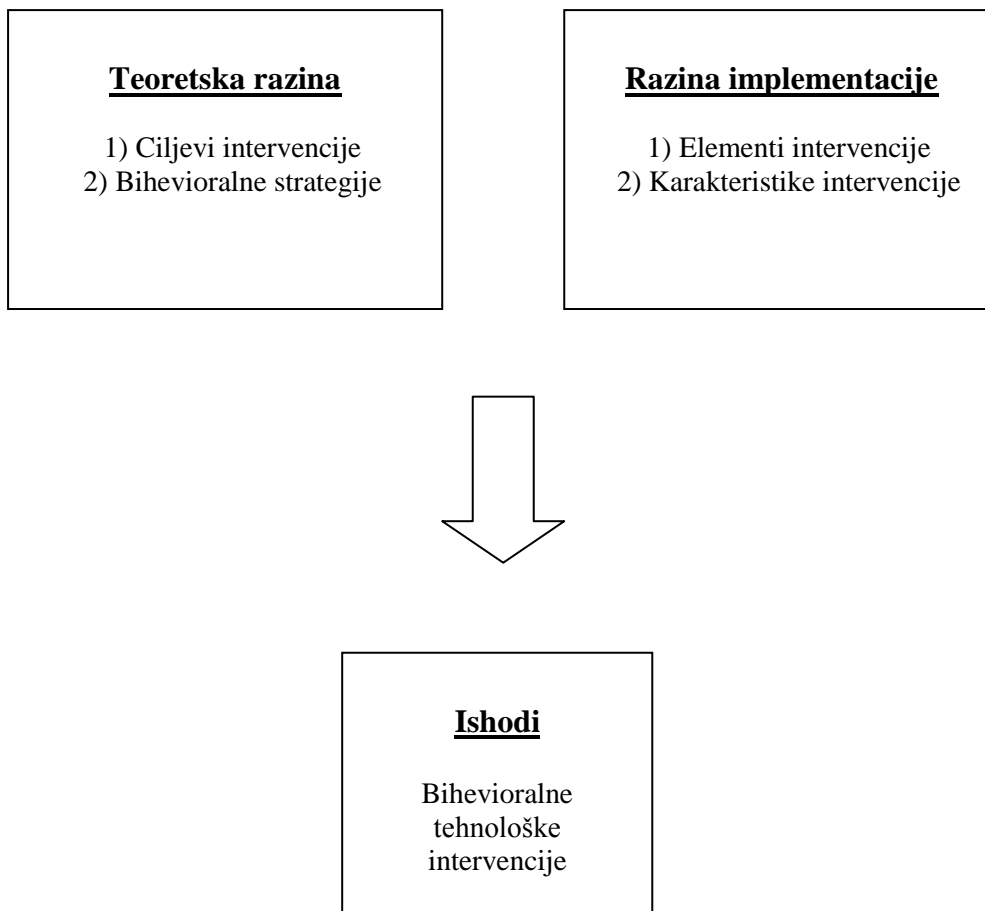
**Teoretska razina**

1) Ciljevi intervencije
2) Bihevioralne strategije

**Razina implementacije**

1) Elementi intervencije
2) Karakteristike intervencije

**Ishodi**

Bihevioralne tehnološke intervencije